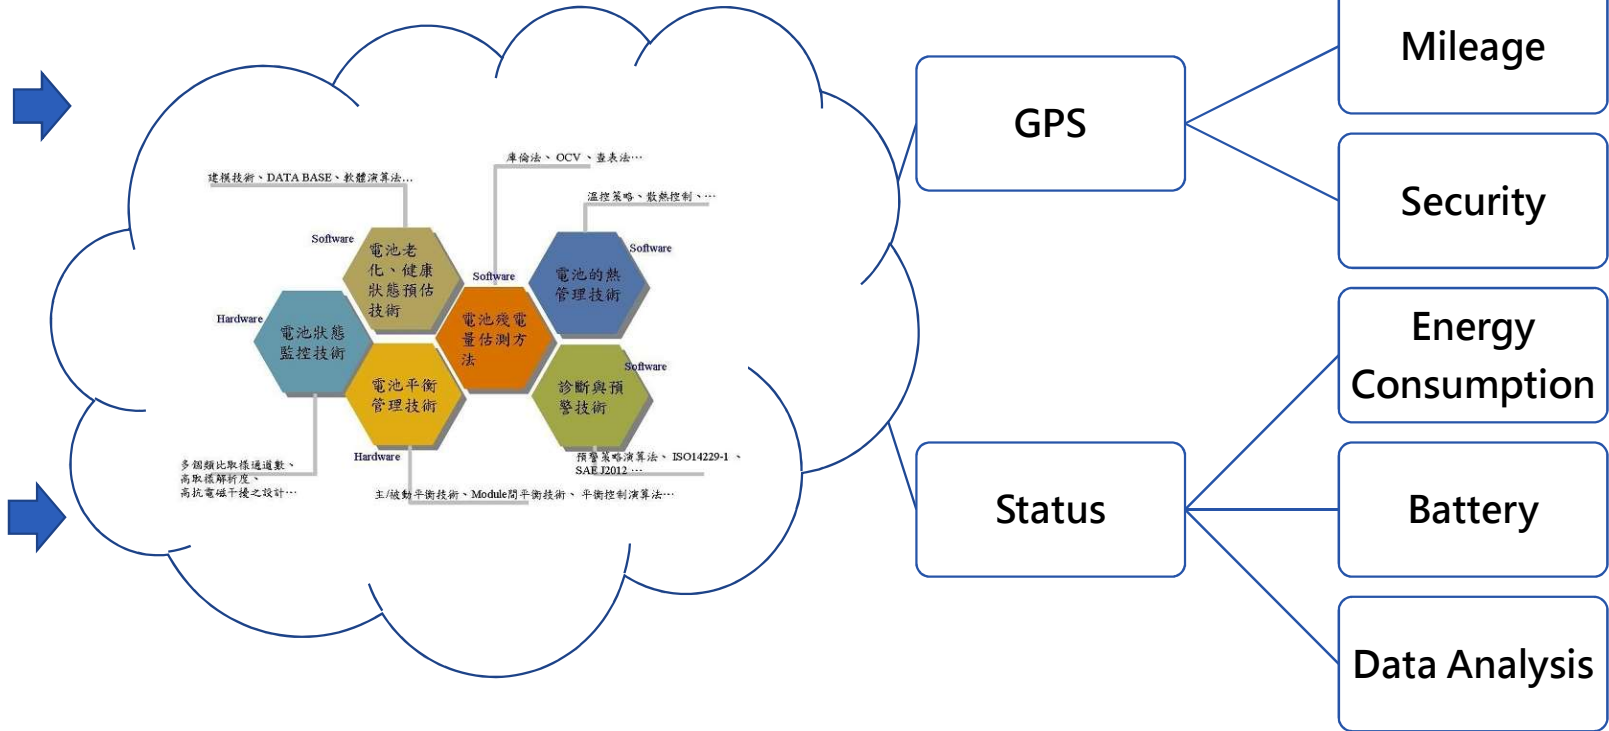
庫倫法、OCV、查表法…

建模技術、DATA BASE、軟體演算法…

溫控策略、散熱控制、…

Software

電池老化、健康狀態預估技術

Software

Software

電池的熱管理技術

Hardware

電池狀態監控技術

電池殘電量估測方法

Software

電池平衡管理技術

診斷與預警技術

Hardware

預警策略演算法、ISO14229-1、SAE J2012…

多頻類比取樣通道數、高取樣解析度、高抗電磁干擾之設計…

主/被動平衡技術、Module間平衡技術、平衡控制演算法…

GPS

Mileage

Security

Status

Energy Consumption

Battery

Data Analysis